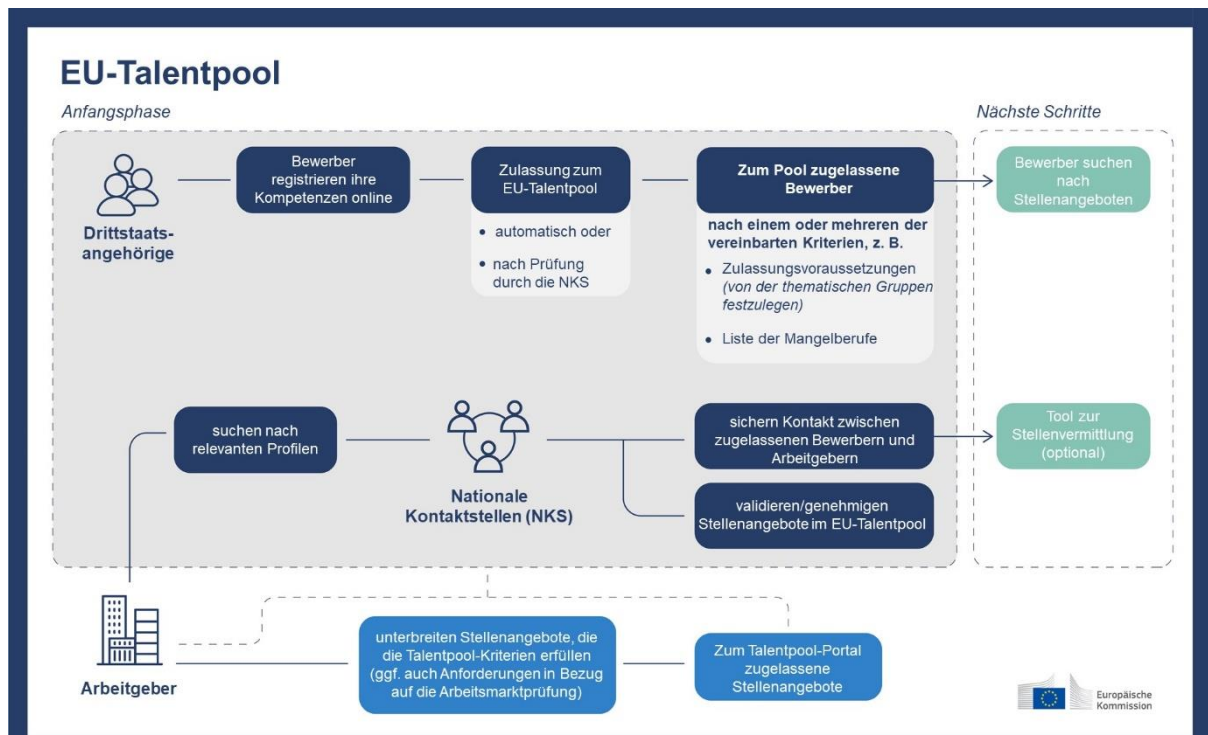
EU-Talentpool

Anfangsphase

Nächste Schritte

Drittstaatsangehörige

Bewerber registrieren ihre Kompetenzen online

Zulassung zum EU-Talentpool

• automatisch oder

• nach Prüfung durch die NKS

Zum Pool zugelassene Bewerber

nach einem oder mehreren der vereinbarten Kriterien, z. B.

• Zulassungsvoraussetzungen (von der thematischen Gruppen festzulegen)

• Liste der Mangelberufe

Bewerber suchen nach Stellenangeboten

suchen nach relevanten Profilen

Nationale Kontaktstellen (NKS)

sichern Kontakt zwischen zugelassenen Bewerbern und Arbeitgebern

validieren/genehmigen Stellenangebote im EU-Talentpool

Tool zur Stellenvermittlung (optional)

Arbeitgeber

unterbreiten Stellenangebote, die die Talentpool-Kriterien erfüllen (ggf. auch Anforderungen in Bezug auf die Arbeitsmarktprüfung)

Zum Talentpool-Portal zugelassene Stellenangebote

Europäische Kommission